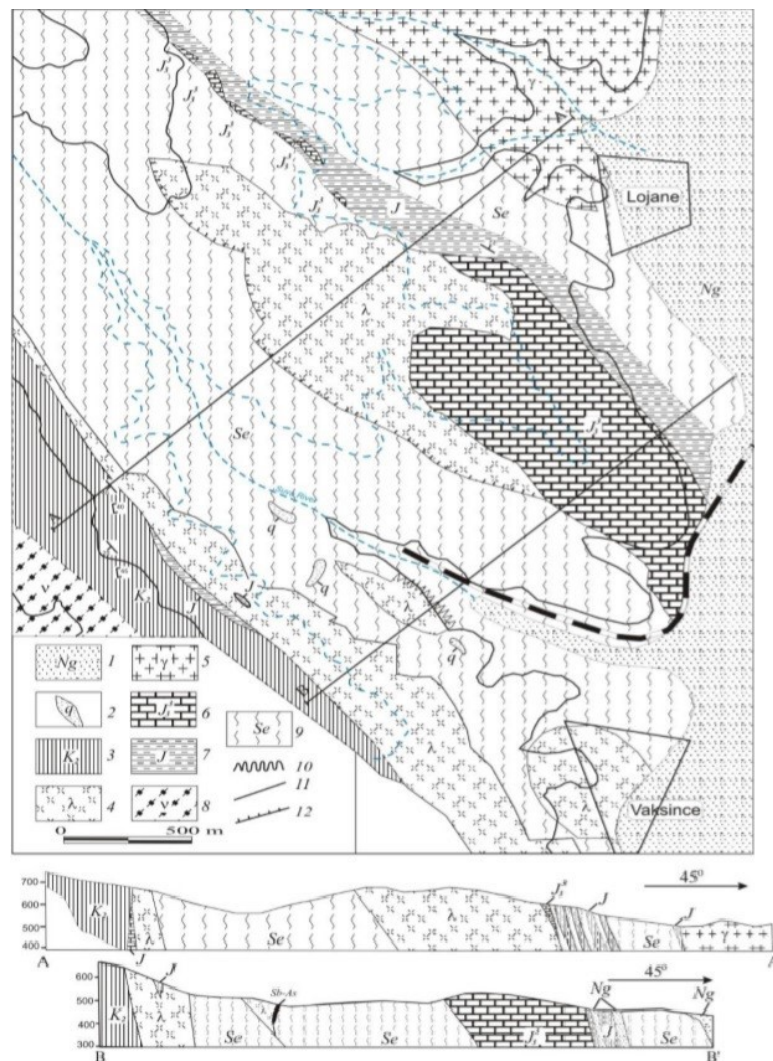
$J_3^1$
$J_3^1$
$J_3^1$
$J_3^1$
$J_3^1$
J
Se
Lojane
Ng
λ
$J_3^1$
Se
q
q
$K_2$
J
λ
q
λ
Vaksince

Ng 1
q 2
$K_2$ 3
λ 4
γ 5
$J_3^1$ 6
J 7
ν 8
Se 9
10
11
12
0 500 m

700
600
500
400
$K_2$
λ
Se
λ
$J_3^1$
J
J
Se
γ
45°
A
J

600
500
400
300
$K_2$
J
λ
Se
Sb-As
Se
$J_3^1$
Ng
J
Se
Ng
45°
B
B'